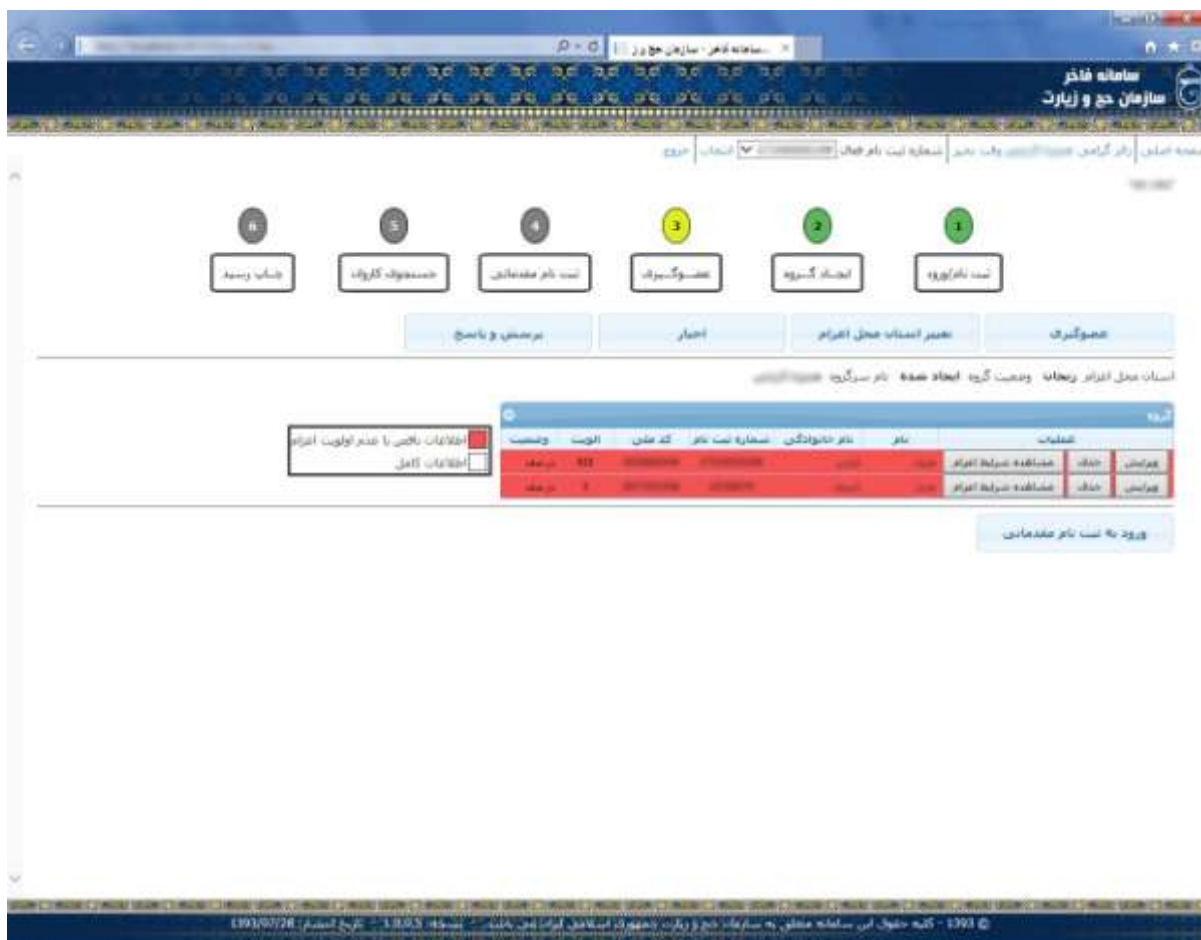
سامانه فاخر - سازمان حج و ز...

سامانه فاخر
سازمان حج و زیارت

صفحه اصلی | زائر گرامی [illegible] وقت بخیر | شماره ثبت نام فعال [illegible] | انتخاب | خروج

1 ثبت نام/ورود
2 ایجاد گروه
3 عضوگیری
4 ثبت نام مقدماتی
5 جستجوی کاروان
6 چاپ رسید

عضوگیری
تغییر استان محل اعزام
اخبار
پرسش و پاسخ

استان محل اعزام: زنجان وضعیت گروه: ایجاد شده نام سرگروه: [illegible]

گروه

| عملیات | | | نام | نام خانوادگی | شماره ثبت نام | کد ملی | اولویت | وضعیت |
|---|---|---|---|---|---|---|---|---|
| ویرایش | حذف | مشاهده شرایط اعزام | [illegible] | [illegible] | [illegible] | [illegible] | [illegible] | در صف |
| ویرایش | حذف | مشاهده شرایط اعزام | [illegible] | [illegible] | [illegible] | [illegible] | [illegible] | در صف |

اطلاعات ناقص یا عدم اولویت اعزام
اطلاعات کامل

ورود به ثبت نام مقدماتی

© 1393 - کلیه حقوق این سامانه متعلق به سازمان حج و زیارت جمهوری اسلامی ایران می باشد - نسخه: 1.0.0.5 - تاریخ انتشار: 1393/07/28